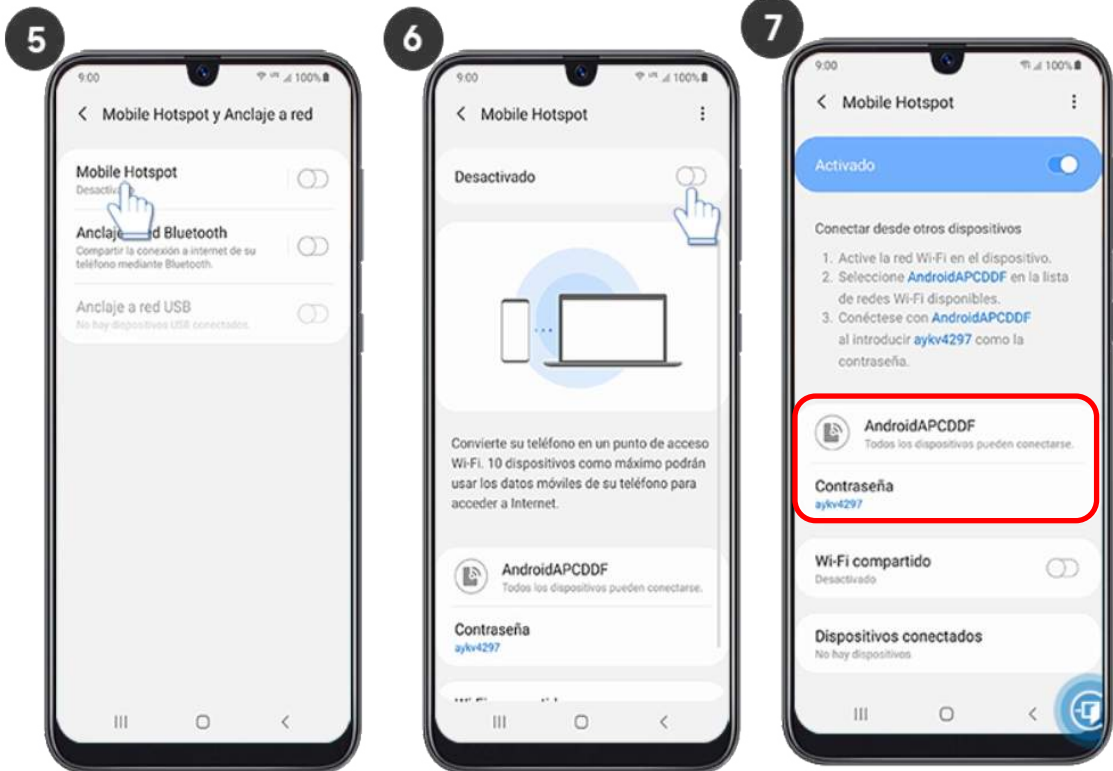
5

9:00 100%

Mobile Hotspot y Anclaje a red

Mobile Hotspot
Desactiv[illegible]

Anclaje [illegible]d Bluetooth
Compartir la conexión a internet de su teléfono mediante Bluetooth.

Anclaje a red USB
No hay dispositivos USB conectados.

6

9:00 100%

Mobile Hotspot

Desactivado

Convierte su teléfono en un punto de acceso Wi-Fi. 10 dispositivos como máximo podrán usar los datos móviles de su teléfono para acceder a Internet.

AndroidAPCDDF
Todos los dispositivos pueden conectarse.

Contraseña
aykv4297

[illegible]

7

9:00 100%

Mobile Hotspot

Activado

Conectar desde otros dispositivos

1. Active la red Wi-Fi en el dispositivo.
2. Seleccione AndroidAPCDDF en la lista de redes Wi-Fi disponibles.
3. Conéctese con AndroidAPCDDF al introducir aykv4297 como la contraseña.

AndroidAPCDDF
Todos los dispositivos pueden conectarse.

Contraseña
aykv4297

Wi-Fi compartido
Desactivado

Dispositivos conectados
No hay dispositivos